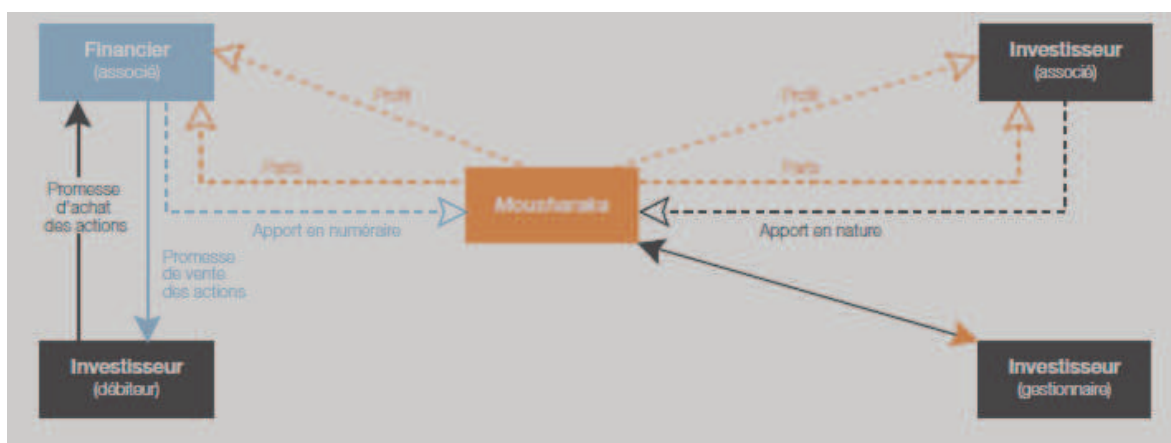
Financier
(associé)

Profit

Profit

Investisseur
(associé)

Parts

Parts

Promesse d'achat des actions

Moucharaka

Apport en numéraire

Apport en nature

Promesse de vente des actions

Investisseur
(débiteur)

Investisseur
(gestionnaire)